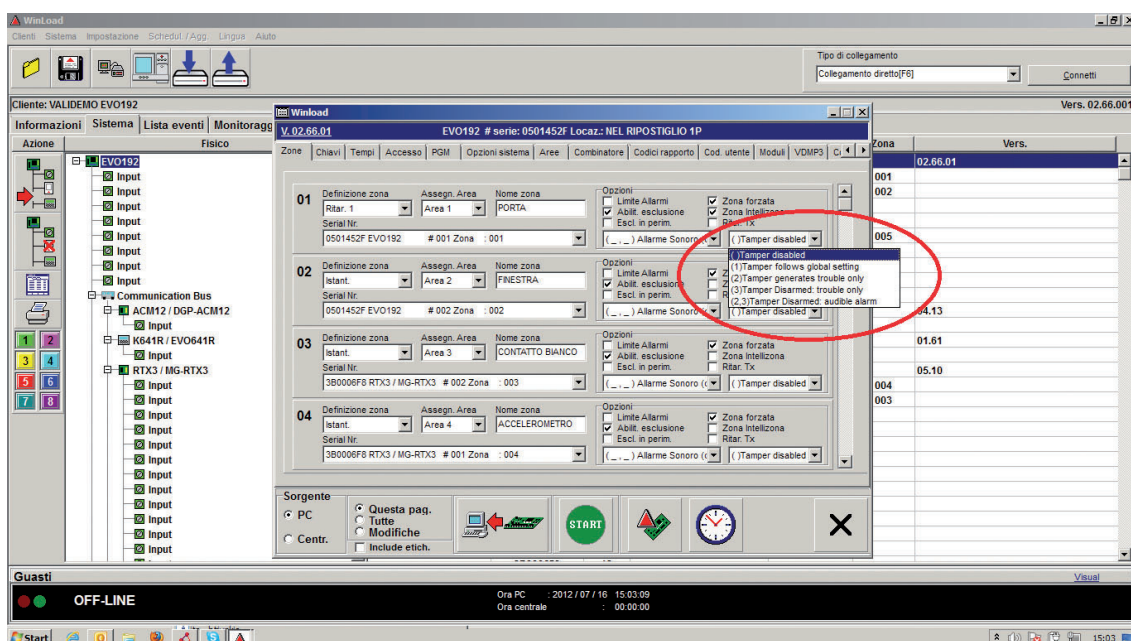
WinLoad
Clienti Sistema Impostazione Schedul. / Agg. Lingua Aiuto

Tipo di collegamento
Collegamento diretto[F6]
Connetti

Cliente: VALIDEMO EVO192
Vers. 02.66.001

Informazioni Sistema Lista eventi Monitoragg

Azione
Fisico

EVO192
Input
Input
Input
Input
Input
Input
Input
Input
Communication Bus
ACM12 / DGP-ACM12
Input
K641R / EVO641R
Input
RTX3 / MG-RTX3
Input
Input
Input
Input
Input
Input
Input
Input
Input
Input
Input
Input

Zona
Vers.
02.66.01
001
002
005
04.13
01.61
05.10
004
003

Winload
V. 02.66.01
EVO192 # serie: 0501452F Locaz.: NEL RIPOSTIGLIO 1P

Zone | Chiavi | Tempi | Accesso | PGM | Opzioni sistema | Aree | Combinatore | Codici rapporto | Cod. utente | Moduli | VDMP3 | C

01
Definizione zona: Ritar. 1
Assegn. Area: Area 1
Nome zona: PORTA
Serial Nr.: 0501452F EVO192 # 001 Zona : 001
Opzioni
Limite Allarmi
Abilit. esclusione
Escl. in perim.
Zona forzata
Zona Intelligente
Ritar. Tx
( _ , _ ) Allarme Sonoro
( )Tamper disabled

02
Definizione zona: Istant.
Assegn. Area: Area 2
Nome zona: FINESTRA
Serial Nr.: 0501452F EVO192 # 002 Zona : 002
Opzioni
Limite Allarmi
Abilit. esclusione
Escl. in perim.
( _ , _ ) Allarme Sonoro
( )Tamper disabled

( )Tamper disabled
(1)Tamper follows global setting
(2)Tamper generates trouble only
(3)Tamper Disarmed: trouble only
(2,3)Tamper Disarmed: audible alarm

03
Definizione zona: Istant.
Assegn. Area: Area 3
Nome zona: CONTATTO BIANCO
Serial Nr.: 3B0006F8 RTX3 / MG-RTX3 # 002 Zona : 003
Opzioni
Limite Allarmi
Abilit. esclusione
Escl. in perim.
Zona forzata
Zona Intelligente
Ritar. Tx
( _ , _ ) Allarme Sonoro
( )Tamper disabled

04
Definizione zona: Istant.
Assegn. Area: Area 4
Nome zona: ACCELEROMETRO
Serial Nr.: 3B0006F8 RTX3 / MG-RTX3 # 001 Zona : 004
Opzioni
Limite Allarmi
Abilit. esclusione
Escl. in perim.
Zona forzata
Zona Intelligente
Ritar. Tx
( _ , _ ) Allarme Sonoro
( )Tamper disabled

Sorgente
PC
Centr.
Questa pag.
Tutte
Modifiche
Include etich.
START

Guasti
Visual
OFF-LINE
Ora PC : 2012 / 07 / 16 15:03:09
Ora centrale : 00:00:00

Start
15:03